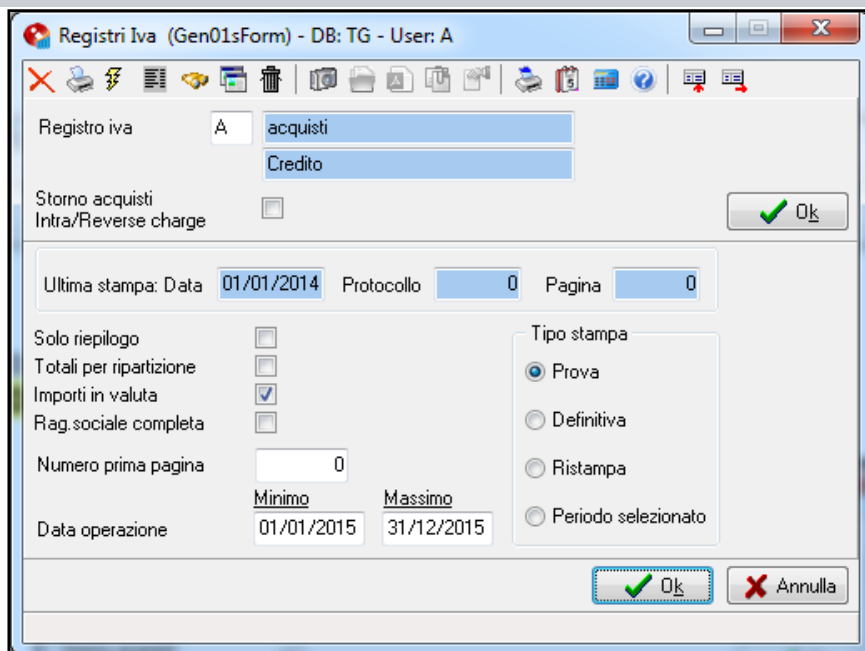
Registri Iva (Gen01sForm) - DB: TG - User: A

Registro iva A acquisti
Credito

Storno acquisti Intra/Reverse charge

Ok

Ultima stampa: Data 01/01/2014 Protocollo 0 Pagina 0

Solo riepilogo
Totali per ripartizione
Importi in valuta
Rag.sociale completa

Numero prima pagina 0

Minimo Massimo
Data operazione 01/01/2015 31/12/2015

Tipo stampa
Prova
Definitiva
Ristampa
Periodo selezionato

Ok
Annulla